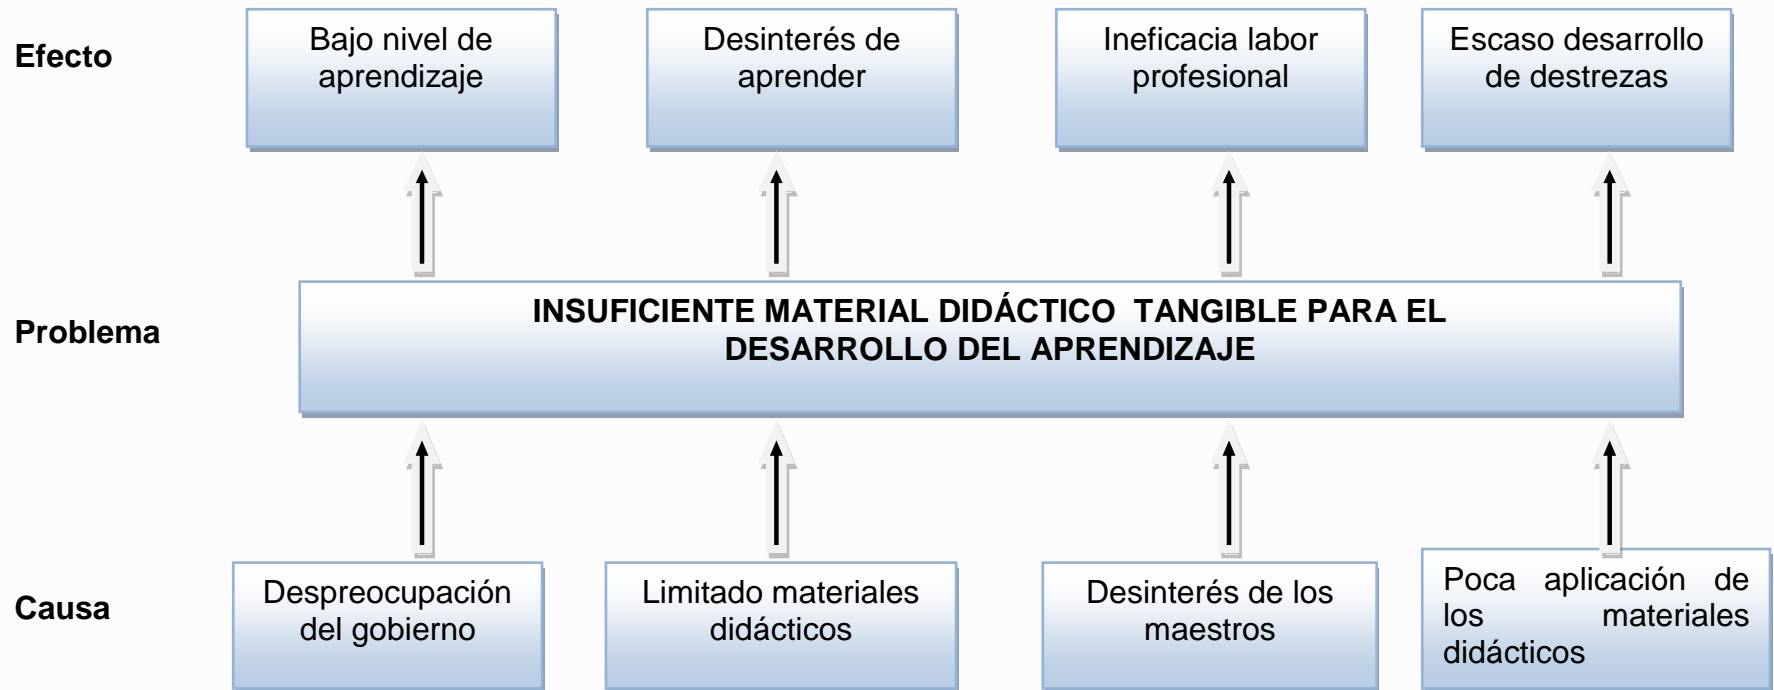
Efecto

Bajo nivel de aprendizaje

Desinterés de aprender

Ineficacia labor profesional

Escaso desarrollo de destrezas

Problema

INSUFICIENTE MATERIAL DIDÁCTICO TANGIBLE PARA EL DESARROLLO DEL APRENDIZAJE

Causa

Despreocupación del gobierno

Limitado materiales didácticos

Desinterés de los maestros

Poca aplicación de los materiales didácticos